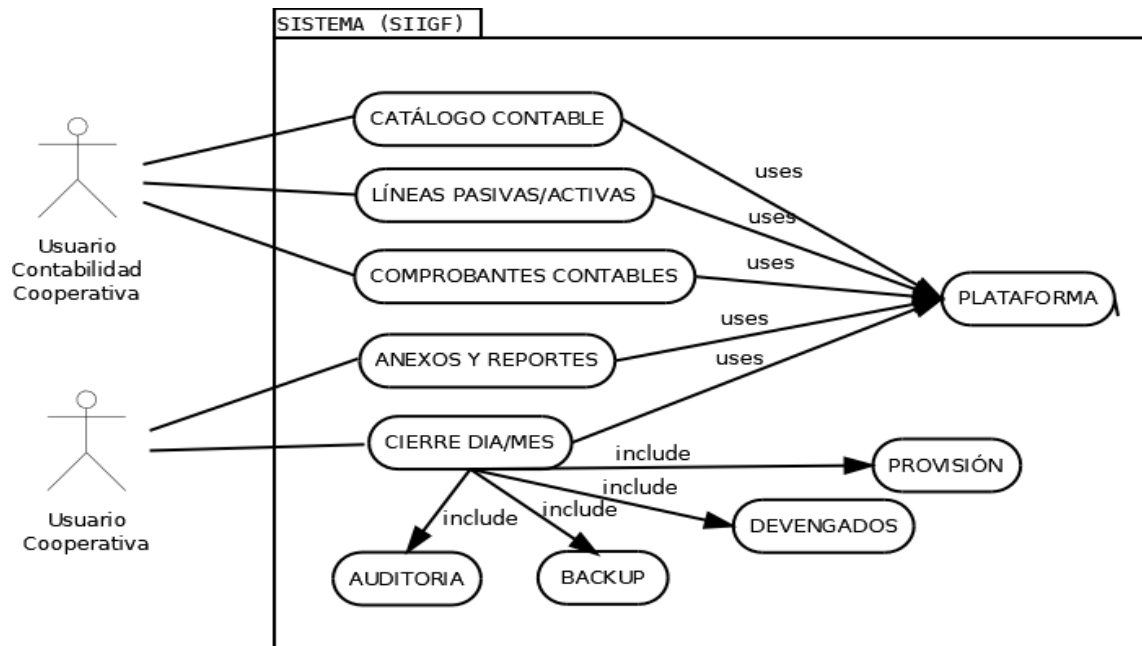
SISTEMA (SIIGF)

Usuario Contabilidad Cooperativa

Usuario Cooperativa

CATÁLOGO CONTABLE

LÍNEAS PASIVAS/ACTIVAS

COMPROBANTES CONTABLES

ANEXOS Y REPORTES

CIERRE DIA/MES

uses

uses

uses

uses

uses

PLATAFORMA

include

PROVISIÓN

include

DEVENGADOS

include

include

AUDITORIA

BACKUP